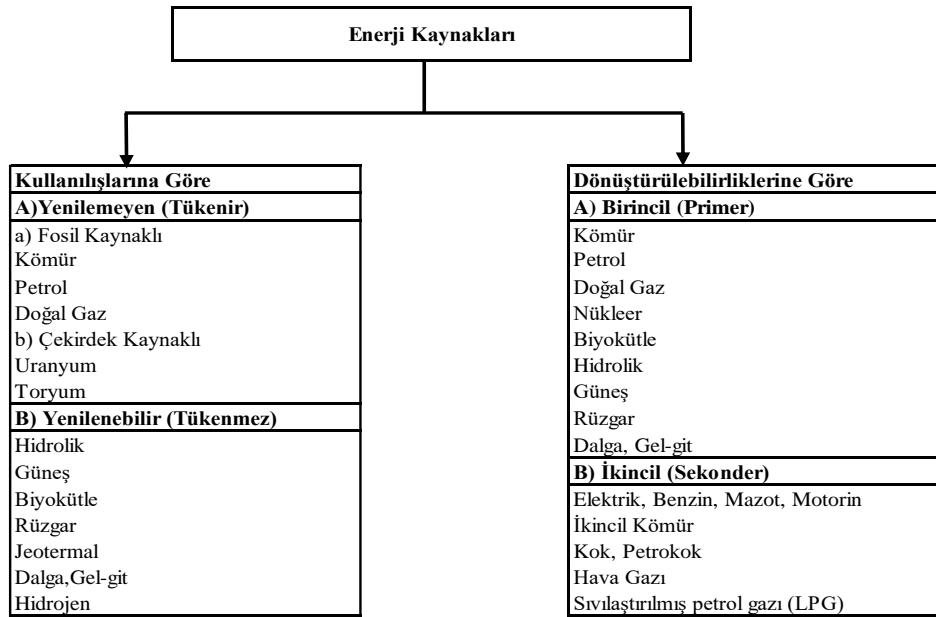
Enerji Kaynakları

Kullanılışlarına Göre
A)Yenilemeyen (Tükenir)
a) Fosil Kaynaklı
Kömür
Petrol
Doğal Gaz
b) Çekirdek Kaynaklı
Uranyum
Toryum
B) Yenilenebilir (Tükenmez)
Hidrolik
Güneş
Biyokütle
Rüzgar
Jeotermal
Dalga,Gel-git
Hidrojen

Dönüştürülebilirliklerine Göre
A) Birincil (Primer)
Kömür
Petrol
Doğal Gaz
Nükleer
Biyokütle
Hidrolik
Güneş
Rüzgar
Dalga, Gel-git
B) İkincil (Sekonder)
Elektrik, Benzin, Mazot, Motorin
İkincil Kömür
Kok, Petrokok
Hava Gazı
Sıvılaştırılmış petrol gazı (LPG)